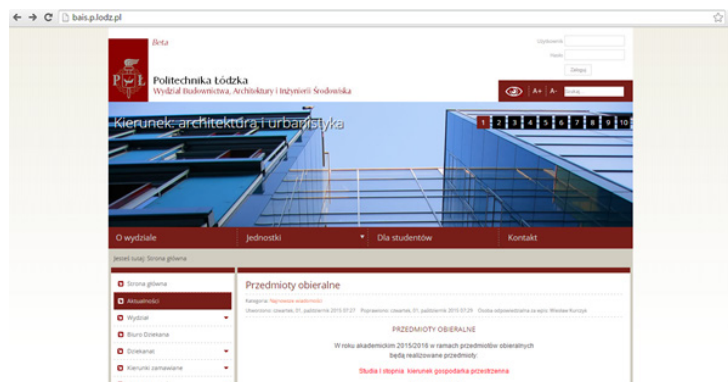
baiis.p.lodz.pl

Beta

Politechnika Łódzka
Wydział Budownictwa, Architektury i Inżynierii Środowiska

Użytkownik
Hasło
Zaloguj

A+ A-

Kierunek architektura i urbanistyka

1 2 3 4 5 6 7 8 9 10

O wydziale
Jednostki
Dla studentów
Kontakt

Jesteś tutaj: Strona główna

Strona główna
Aktualności
Wydział
Biuro Dziekana
Dziekanat
Kierunki zamawiane

Przedmioty obieralne

Kategoria: Najnowsze aktualności

Utworzono: czwartek, 01, październik 2015 07:27 Poprawiono: czwartek, 01, październik 2015 07:29 Osoba odpowiedzialna za wpis: Wiesław Kuracki

PRZEDMIOTY OBIERALNE

W roku akademickim 2015/2016 w ramach przedmiotów obieralnych będą realizowane przedmioty:

Studia I stopnia kierunek gospodarka przestrzenna